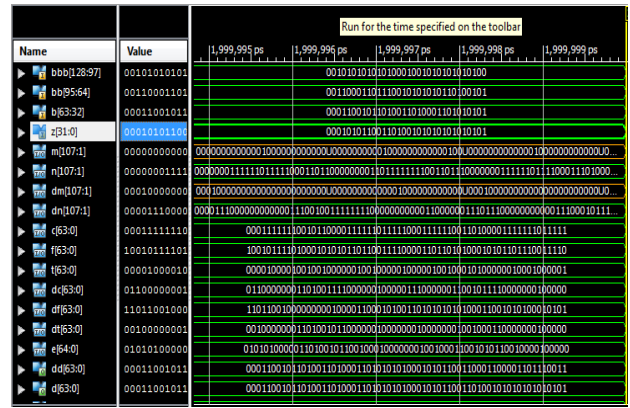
Run for the time specified on the toolbar

| Name | Value | 1,999,995 ps | 1,999,996 ps | 1,999,997 ps | 1,999,998 ps | 1,999,999 ps |
|---|---|---|---|---|---|---|
| bbb[128:97] | 00101010101 | 00101010101010001010101010100 | | | | |
| bb[95:64] | 00110001101 | 00110001101110010101010101100101 | | | | |
| b[63:32] | 00011001011 | 00011001011010011010001010101 | | | | |
| z[31:0] | 00010101100 | 00010101100110100101010101010101 | | | | |
| m[107:1] | 00000000000 | 0000000000001000000000000U0000000001000000000000100U0000000000001000000000000U0... | | | | |
| n[107:1] | 00000001111 | 0000000111110111111000110110000000101111111110011011100000001111101111100011110000... | | | | |
| dm[107:1] | 00010000000 | 0001000000000000000000000U00000000000001000000000000000U000000000000000000000U0... | | | | |
| dn[107:1] | 00001110000 | 0000111000000000001110010011111100000000011000000111011100000000001110010111... | | | | |
| c[63:0] | 00011111110 | 0001111111001010100001111111011111000011111101101000011111110111111 | | | | |
| f[63:0] | 10010111100 | 1001011110010001010101011111000011011010100010101101110011110 | | | | |
| t[63:0] | 00001000010 | 00001000010010010000001001000000010000001001010000000100001000001 | | | | |
| dc[63:0] | 01100000001 | 011000000011010011110000010000011100000011000101111000000100000 | | | | |
| df[63:0] | 11011001000 | 110110010000000000100001110001010011010101010100011001010100010101 | | | | |
| dt[63:0] | 00100000001 | 001000000011010010110000000100000000100000001001100011000000000100 | | | | |
| e[64:0] | 01010100000 | 010101000001110010110010001000000001001000110010101100100000100000 | | | | |
| dd[63:0] | 00011001011 | 000110010110100110100011010101010101010110011100001101110111 | | | | |
| d[63:0] | 00011001011 | 00011001011010011010001010101010101010101011010010101010101 | | | | |